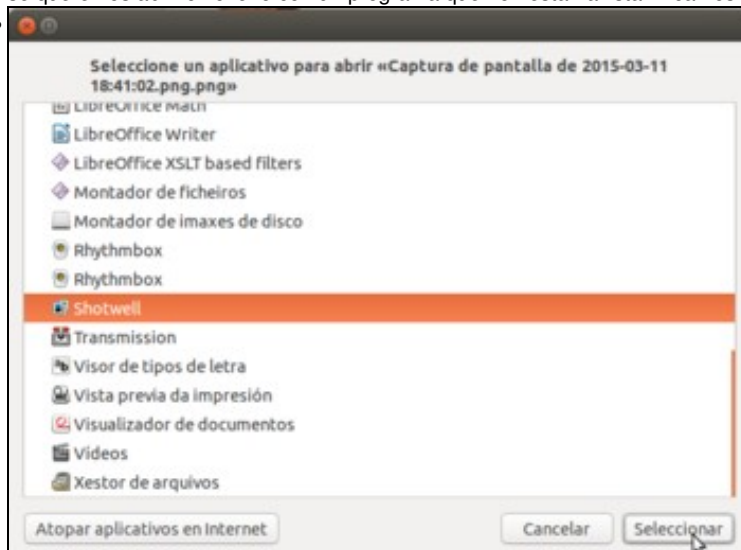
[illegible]

Seleccione un aplicativo para abrir «Captura de pantalla de 2015-03-11 18:41:02.png.png»

LibreOffice Math
LibreOffice Writer
LibreOffice XSLT based filters
Montador de ficheiros
Montador de imaxes de disco
Rhythmbox
Rhythmbox
Shotwell
Transmission
Visor de tipos de letra
Vista previa da impresión
Visualizador de documentos
Videos
Xestor de arquivos

Atopar aplicativos en Internet
Cancelar
Seleccionar